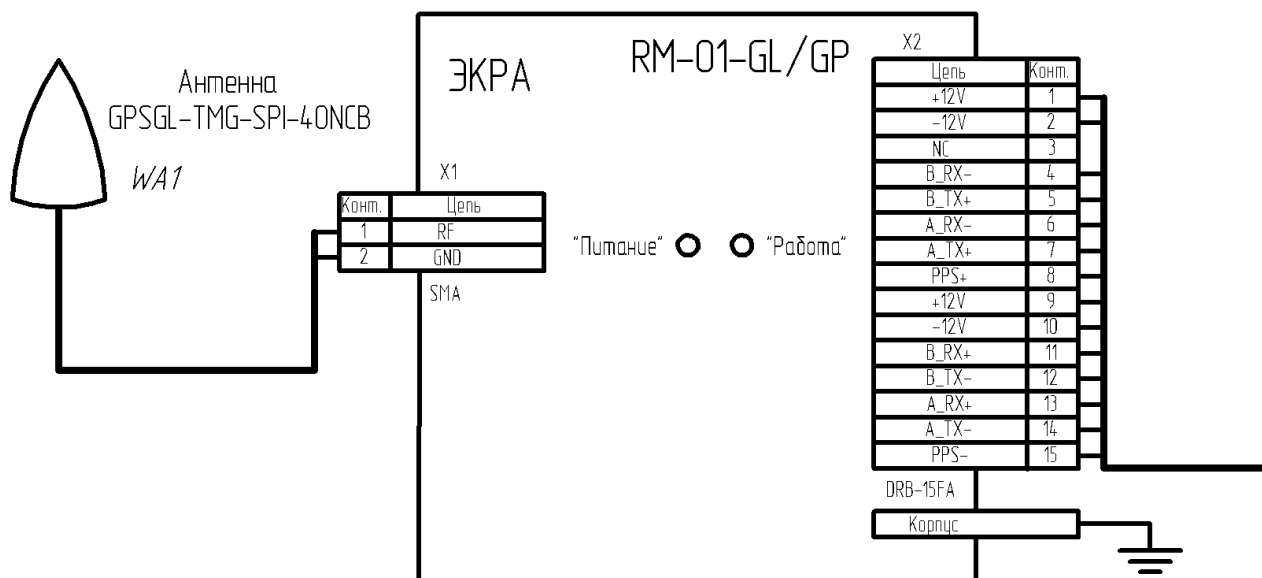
Антенна
GPSGL-TMG-SPI-40NCB

WA1

ЭКРА

RM-01-GL/GP

X1

| Конт. | Цепь |
|---|---|
| 1 | RF |
| 2 | GND |

SMA

"Питание"  "Работа"

X2

| Цепь | Конт. |
|---|---|
| +12V | 1 |
| -12V | 2 |
| NC | 3 |
| B_RX- | 4 |
| B_TX+ | 5 |
| A_RX- | 6 |
| A_TX+ | 7 |
| PPS+ | 8 |
| +12V | 9 |
| -12V | 10 |
| B_RX+ | 11 |
| B_TX- | 12 |
| A_RX+ | 13 |
| A_TX- | 14 |
| PPS- | 15 |

DRB-15FA

Корпус